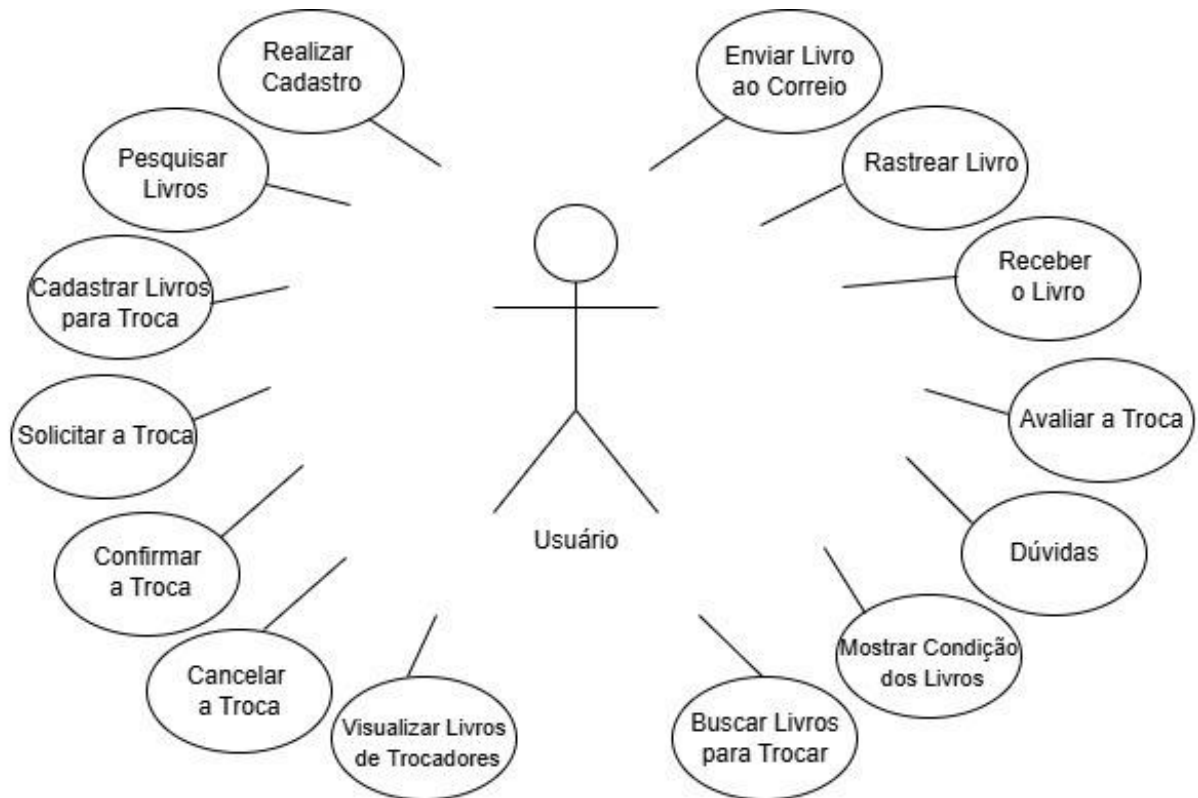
Realizar Cadastro

Pesquisar Livros

Cadastrar Livros para Troca

Solicitar a Troca

Confirmar a Troca

Cancelar a Troca

Visualizar Livros de Trocadores

Usuário

Enviar Livro ao Correio

Rastrear Livro

Receber o Livro

Avaliar a Troca

Dúvidas

Mostrar Condição dos Livros

Buscar Livros para Trocar